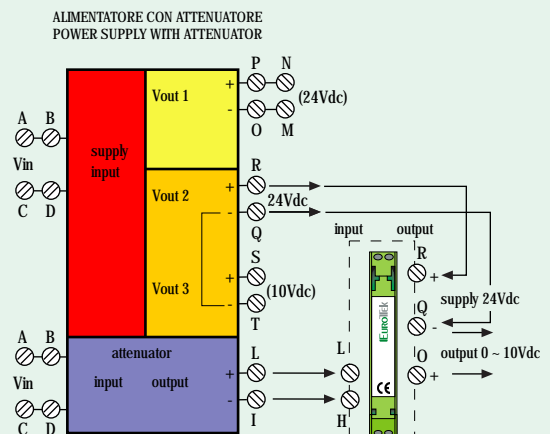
ALIMENTATORE CON ATTENUATORE
POWER SUPPLY WITH ATTENUATOR

P N
+
Vout 1
-
(24Vdc)
O M

A B
supply input
Vin
C D

R
+
Vout 2
24Vdc
-
Q

S
+
Vout 3
(10Vdc)
-
T

input output
R
+
supply 24Vdc
Q
-
Eurotek
O
CE
+
output 0 ~ 10Vdc

A B
attenuator
L
input output
+
Vin
L
-
C D
I
H